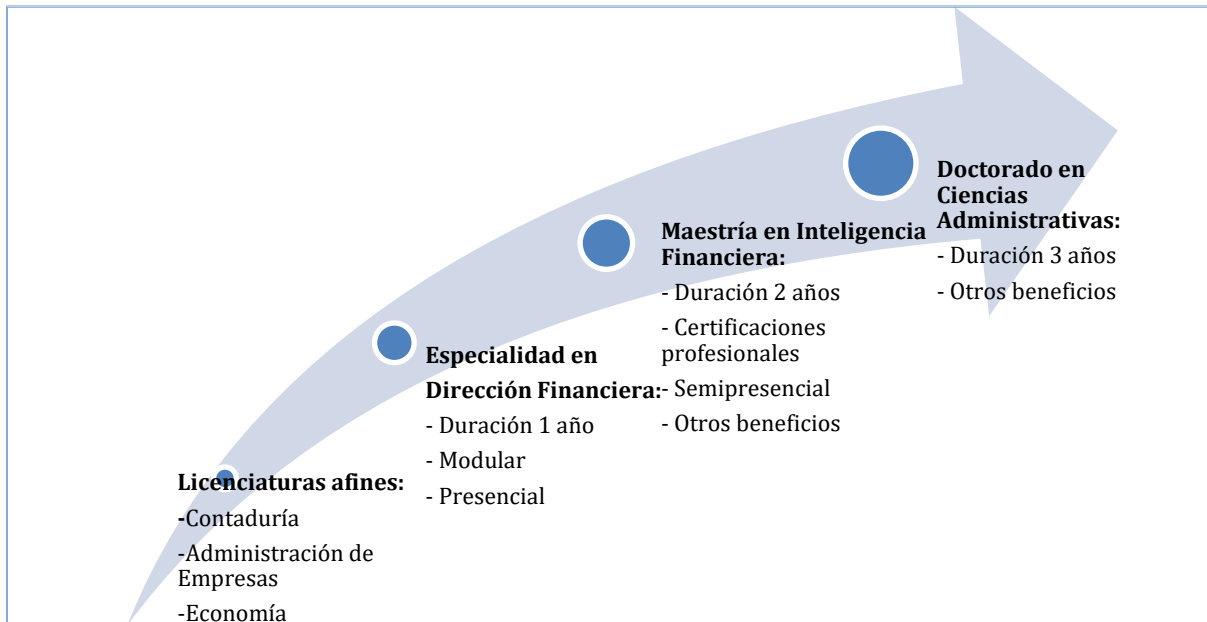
Licenciaturas afines:
-Contaduría
-Administración de Empresas
-Economía

Especialidad en Dirección Financiera:
- Duración 1 año
- Modular
- Presencial

Maestría en Inteligencia Financiera:
- Duración 2 años
- Certificaciones profesionales
- Semipresencial
- Otros beneficios

Doctorado en Ciencias Administrativas:
- Duración 3 años
- Otros beneficios